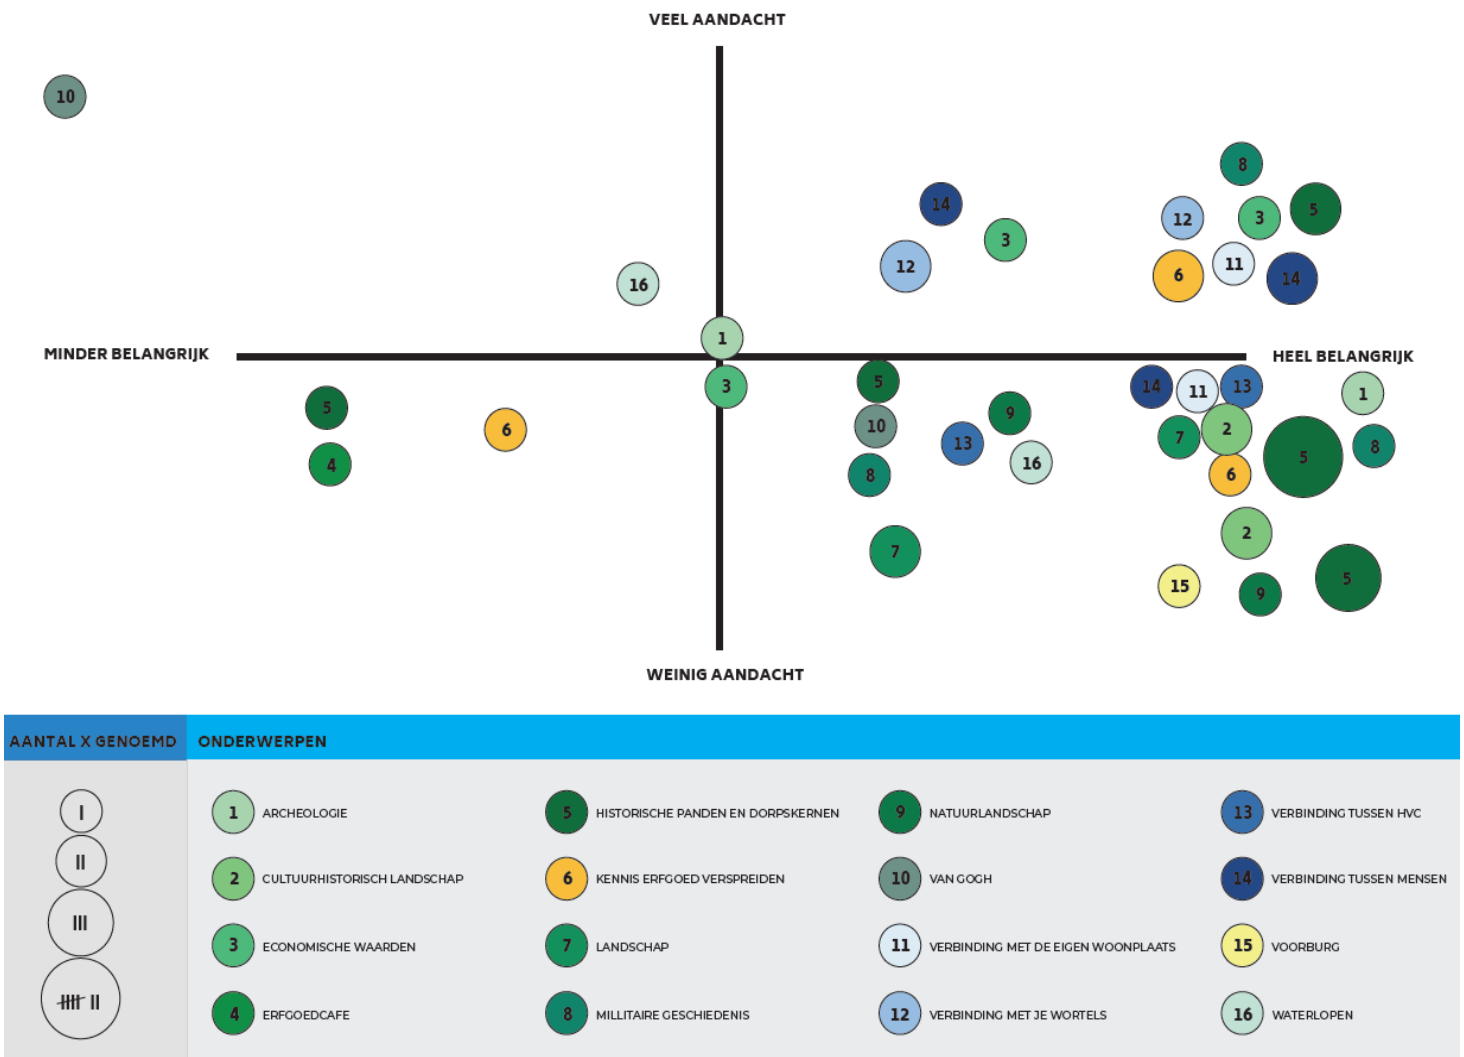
VEEL AANDACHT

10

14
3
12
16
8
12 3 5
11
6 14

MINDER BELANGRIJK
1
HEEL BELANGRIJK

3
5
10
8
9
13
16
14 11 13
1
7 2
5
8
6
2
15
9
5

5
4
6
7

WEINIG AANDACHT

| AANTAL X GENOEMD | ONDERWERPEN |
|---|---|
| I | 1 ARCHEOLOGIE |
| II | 2 CULTUURHISTORISCH LANDSCHAP |
| III | 3 ECONOMISCHE WAARDEN |
| 卌 II | 4 ERFGOEDCAFE |

5 HISTORISCHE PANDEN EN DORPSKERNEN
6 KENNIS ERFGOED VERSPREIDEN
7 LANDSCHAP
8 MILLITAIRE GESCHIEDENIS

9 NATUURLANDSCHAP
10 VAN GOGH
11 VERBINDING MET DE EIGEN WOONPLAATS
12 VERBINDING MET JE WORTELS

13 VERBINDING TUSSEN HVC
14 VERBINDING TUSSEN MENSEN
15 VOORBURG
16 WATERLOPEN